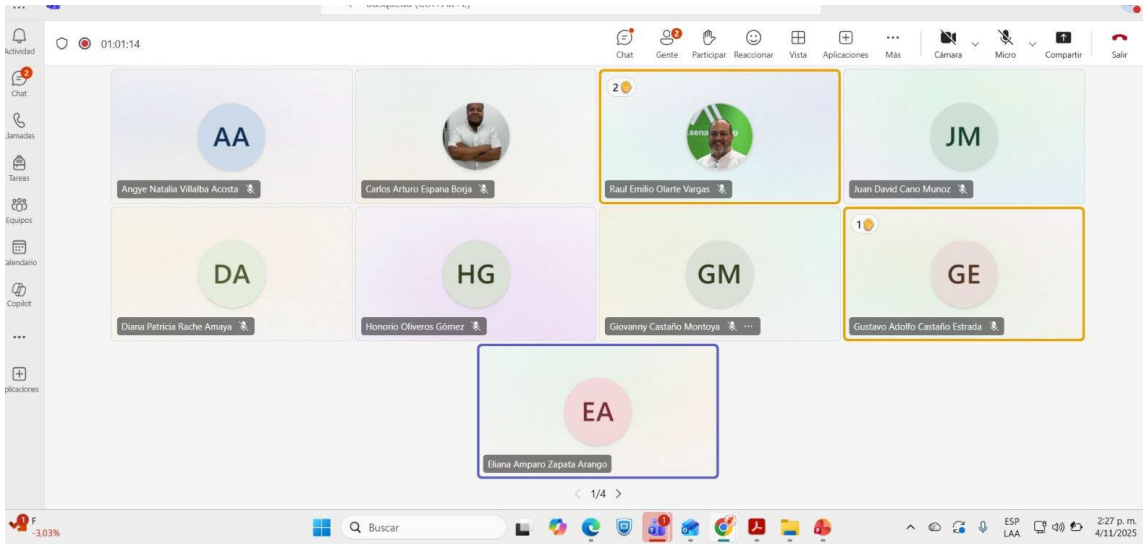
Actividad
Chat
Llamadas
Tareas
Equipos
Calendario
Copilot
...
Aplicaciones

01:01:14

Chat Gente Participar Reaccionar Vista Aplicaciones Más Cámara Micro Compartir Salir

AA
Angye Natalia Villalba Acosta

Carlos Arturo Espana Borja

2
Raul Emilio Olarte Vargas

JM
Juan David Cano Munoz

DA
Diana Patricia Rache Amaya

HG
Honorio Oliveros Gómez

GM
Giovanny Castaño Montoya

1
GE
Gustavo Adolfo Castaño Estrada

EA
Eliana Amparo Zapata Arango

1/4

F
-3,03%

Buscar

ESP
LAA

2:27 p. m.
4/11/2025